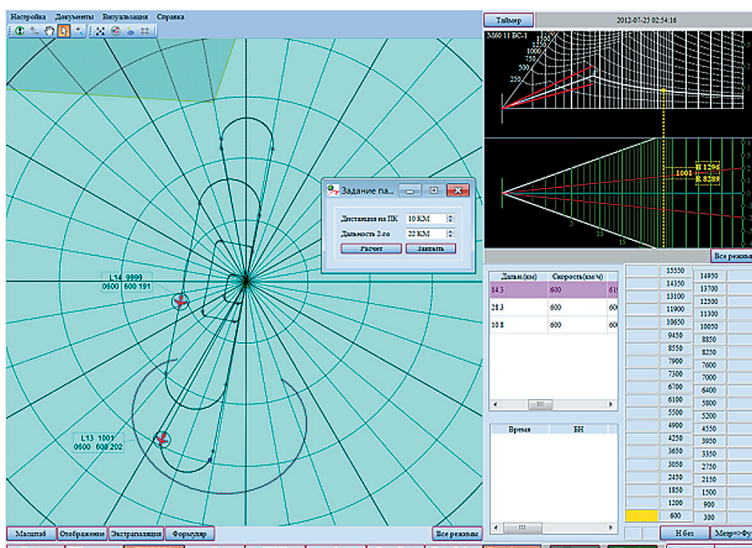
Настройка Документы Визуализация Справка

Таймер

2012-07-25 02:54:16

М60 11 БС-1

250

500

750

1000

1250

1001

Н 1296

R 8289

15

Задание па...

Дистанция на ПК 10 КМ

Дальность 2-го 22 КМ

Расчет

Закрыть

L14 9999

0600 600 191

L13 1001

0600 600 202

Все режимы

| Дальн(км) | Скорость(км/ч) | |
|---|---|---|
| 14.3 | 600 | 61 |
| 28.3 | 600 | 6 |
| 10.8 | 600 | 6 |

| Время | БН |
|---|---|

| | |
|---|---|
| 15550 | 14950 |
| 14350 | 13700 |
| 13100 | 12500 |
| 11900 | 11300 |
| 10650 | 10050 |
| 9450 | 8850 |
| 8550 | 8250 |
| 7900 | 7600 |
| 7300 | 7000 |
| 6700 | 6400 |
| 6100 | 5800 |
| 5500 | 5200 |
| 4900 | 4550 |
| 4250 | 3950 |
| 3650 | 3350 |
| 3050 | 2750 |
| 2450 | 2150 |
| 1850 | 1500 |
| 1200 | 900 |
| 600 | 300 |

Масштаб

Отображение

Экстраполяция

Формуляр

Все режимы

Н без

Метр=>Фу